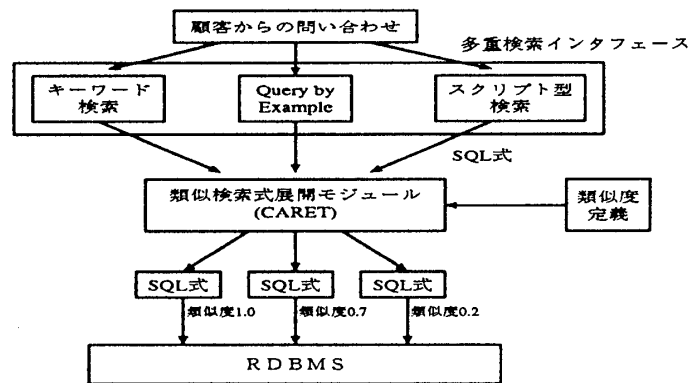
顧客からの問い合わせ

多重検索インタフェース

キーワード検索

Query by Example

スクリプト型検索

SQL式

類似検索式展開モジュール (CARET)

類似度定義

SQL式

SQL式

SQL式

類似度1.0

類似度0.7

類似度0.2

RDBMS